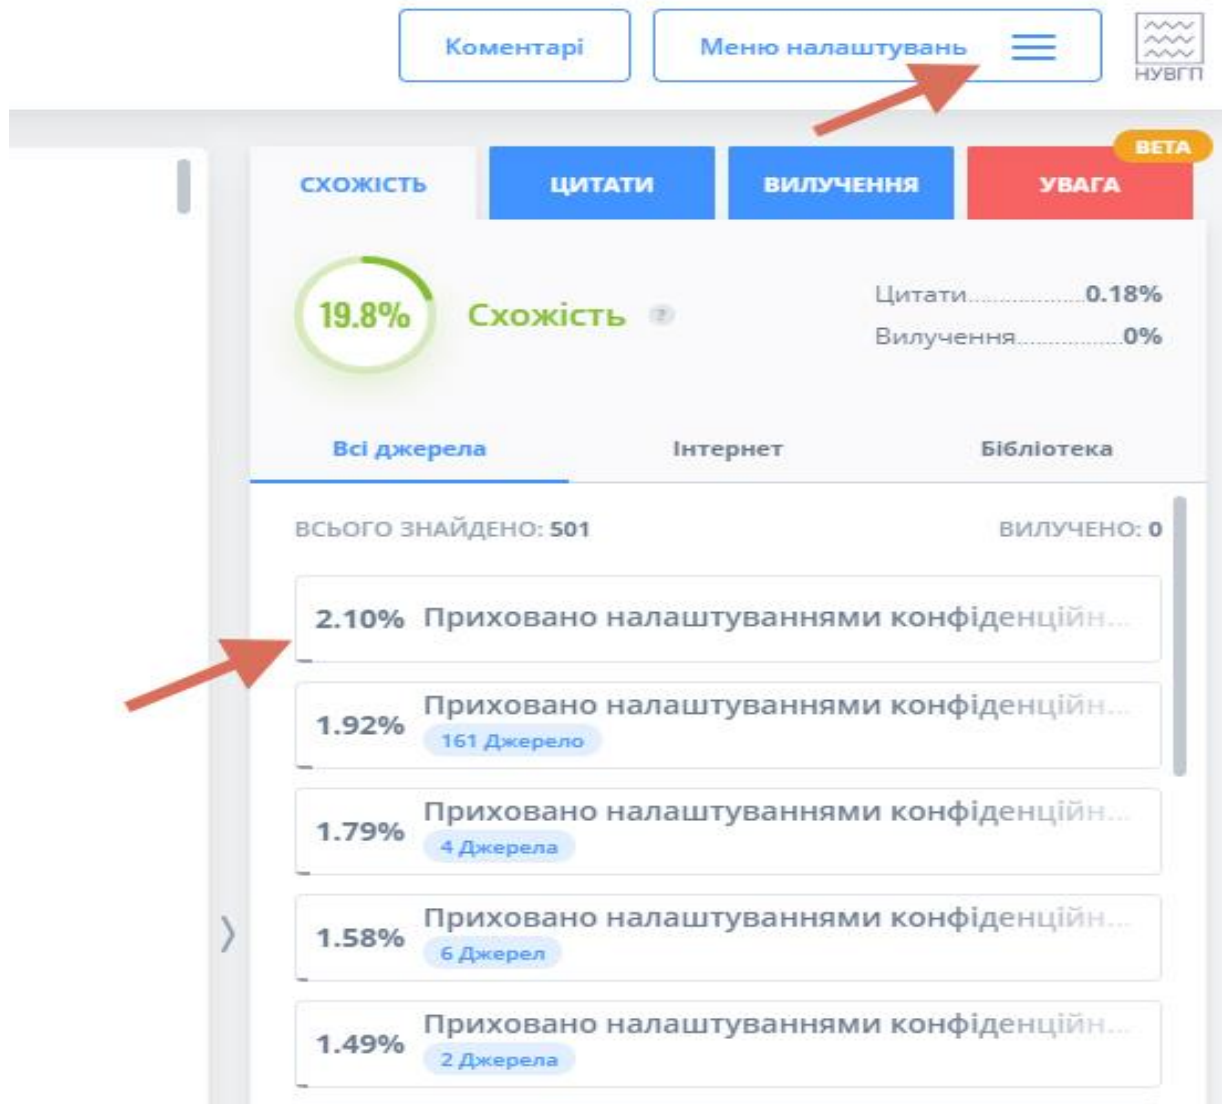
Коментарі

Меню налаштувань

НУВГП

СХОЖІСТЬ

ЦИТАТИ

ВИЛУЧЕННЯ

BETA

УВАГА

19.8%

Схожість

Цитати..................0.18%

Вилучення................0%

Всі джерела

Інтернет

Бібліотека

ВСЬОГО ЗНАЙДЕНО: 501

ВИЛУЧЕНО: 0

2.10% Приховано налаштуваннями конфіденційн...

1.92% Приховано налаштуваннями конфіденційн...
161 Джерело

1.79% Приховано налаштуваннями конфіденційн...
4 Джерела

1.58% Приховано налаштуваннями конфіденційн...
6 Джерел

1.49% Приховано налаштуваннями конфіденційн...
2 Джерела